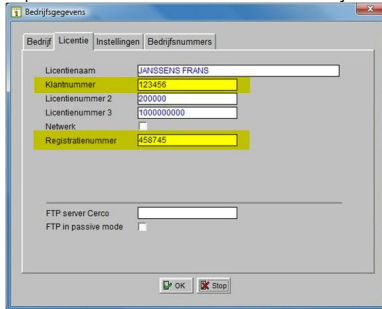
Bedrijfsgegevens

Bedrijf | Licentie | Instellingen | Bedrijfsnummers

Licentienaam JANSSENS FRANS
Klantnummer 123456
Licentienummer 2 200000
Licentienummer 3 1000000000
Netwerk
Registratienummer 458745

FTP server Cerco
FTP in passive mode

OK Stop